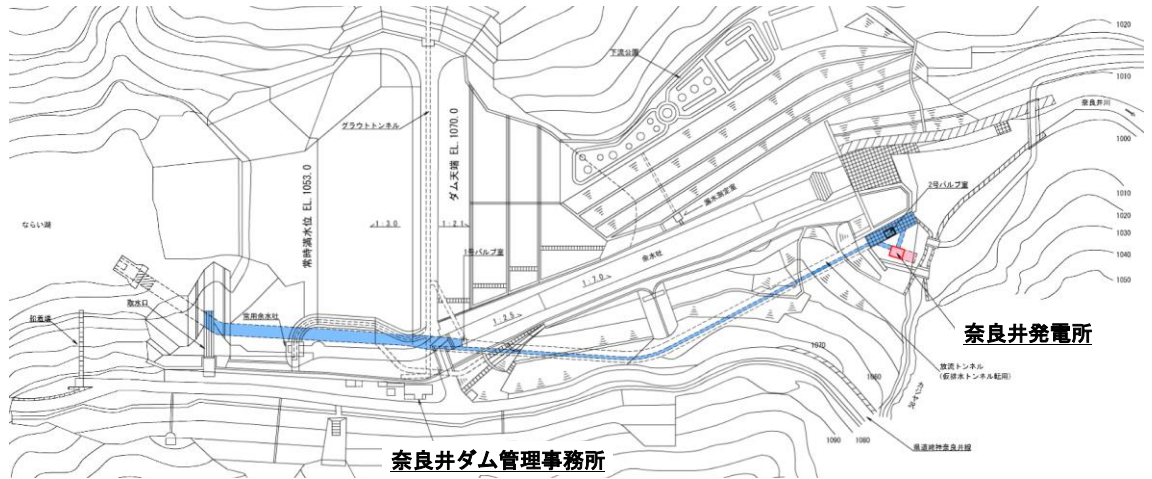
1020
1010
1000
1010
1020
1030
1040
1050
下流公園
奈良井川
グラウトトンネル
ダム天端 EL. 1070.0
常時満水位 EL. 1053.0
2号バルブ室
漏水測定室
ならい湖
1:3.0
1:2.1
1号バルブ室
余水吐
1:7.0
網場
取水口
常用余水吐
1:2.6
奈良井発電所
1070
1080
放流トンネル
(仮排水トンネル転用)
1090
1080
県道奈良井線
奈良井ダム管理事務所